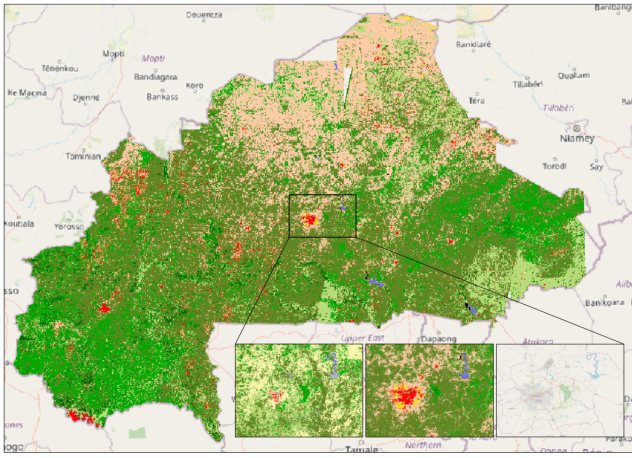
Douentza
Banibang
Mopti
Banikiaré
Ténenkou
Bandiagara
Ouallam
Tillabéri
Ke Macina
Djenné
Koro
Bankass
Téra
Tillabéri
Niamey
Tominian
Torodi
Say
Koutiala
Yorosso
Alibo
Banikoara
Sso
Upper East
Dapaong
Atakora
Northern
Ogo
Tamale
Bénin